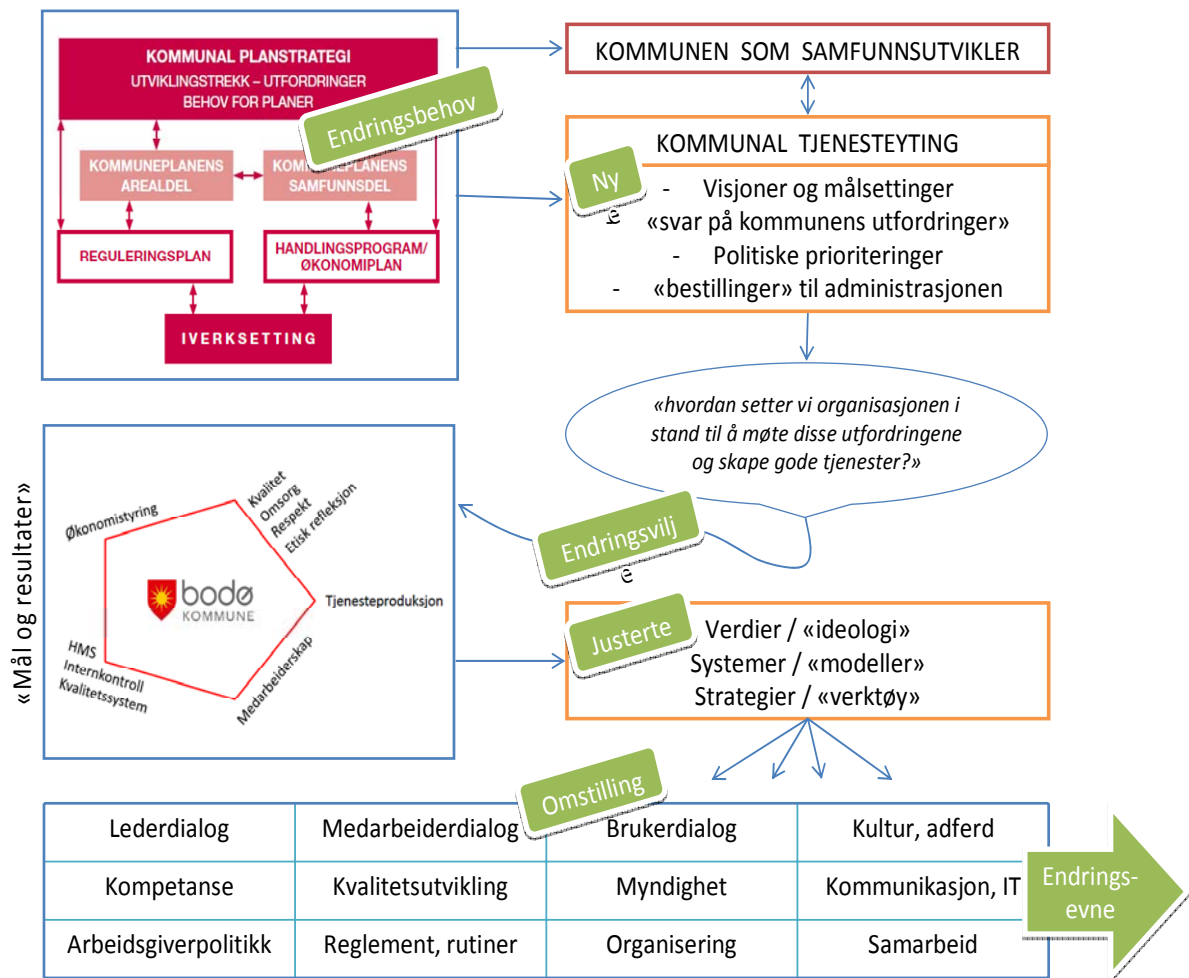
KOMMUNAL PLANSTRATEGI
UTVIKLINGSTREKK – UTFORDRINGER
BEHOV FOR PLANER

Endringsbehov

KOMMUNEPLANENS AREALDEL

KOMMUNEPLANENS SAMFUNNSDEL

REGULERINGSPLAN

HANDLINGSPROGRAM/ ØKONOMIPLAN

IVERKSETTING

KOMMUNEN SOM SAMFUNNSUTVIKLER

KOMMUNAL TJENESTEYTING

Ny
e

- Visjoner og målsettinger
«svar på kommunens utfordringer»
- Politiske prioriteringer
- «bestillinger» til administrasjonen

«hvordan setter vi organisasjonen i stand til å møte disse utfordringene og skape gode tjenester?»

«Mål og resultater»

Økonomistyring

Kvalitet
Omsorg
Respekt
Etisk refleksjon

Tjenesteproduksjon

Medarbeiderskap

HMS
Internkontroll
Kvalitetssystem

bodø
KOMMUNE

Endringsvilj
e

Justerte

Verdier / «ideologi»
Systemer / «modeller»
Strategier / «verktøy»

Omstilling

| Lederdialog | Medarbeiderdialog | Brukerdialog | Kultur, adferd |
|---|---|---|---|
| Kompetanse | Kvalitetsutvikling | Myndighet | Kommunikasjon, IT |
| Arbeidsgiverpolitikk | Reglement, rutiner | Organisering | Samarbeid |

Endrings-
evne